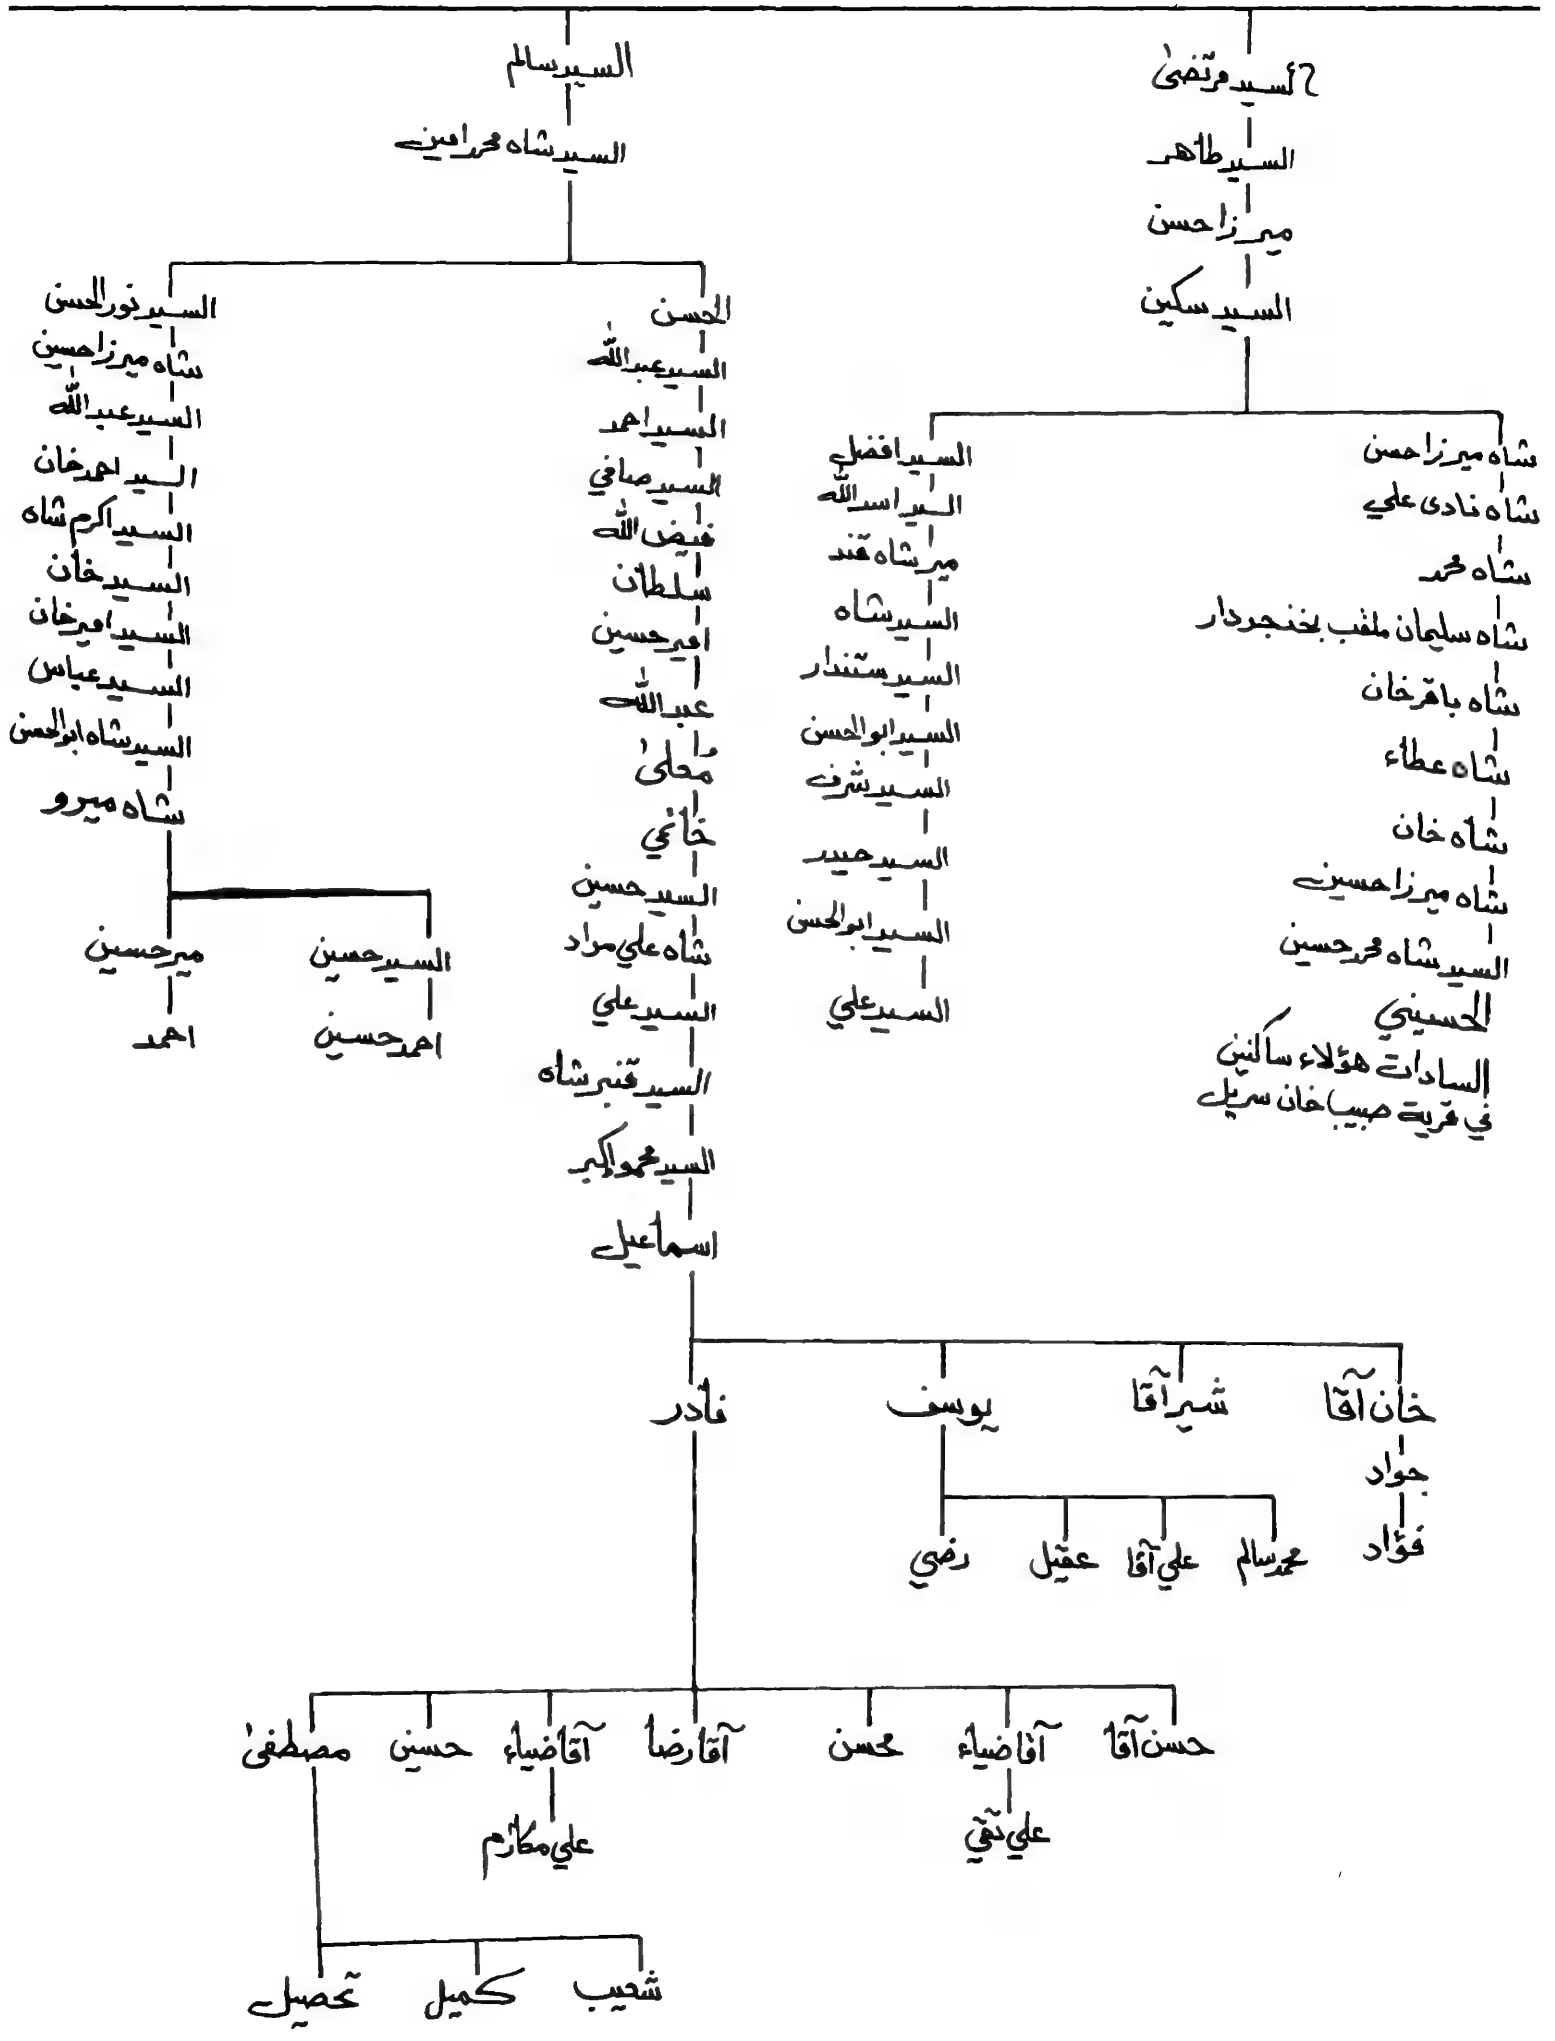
السيد سالم
السيد شاه محمد امين

الحسن
السيد عبد الله
السيد احمد
السيد صافي
فيض الله
سلطان
امير حسين
عبد الله
محلي
خاني
السيد حسين
شاه علي مراد
السيد علي
السيد قنبر شاه
السيد محمود اكبر
اسماعيل

السيد نور الحسن
شاه ميرزا حسين
السيد عبد الله
السيد احمد خان
السيد اكرم شاه
السيد خان
السيد امير خان
السيد عباس
السيد شاه ابو الحسن
شاه ميرو

السيد حسين
احمد حسين

مير حسين
احمد

السيد مرتضى
السيد طاهر
ميرزا حسن
السيد سكين

شاه ميرزا حسن
شاه نادى علي
شاه محمد
شاه سليمان ملقب بخنجردار
شاه باهر خان
شاه عطاء
شاه خان
شاه ميرزا حسين
السيد شاه محمد حسين
الحسيني
السادات هؤلاء ساكنين في قرية حبيب خان سريل

السيد افضل
السيد اسد الله
مير شاه قند
السيد شاه
السيد سكندار
السيد ابو الحسن
السيد شرف
السيد حيدر
السيد ابو الحسن
السيد علي

خان آقا
جواد
فؤاد

شير آقا

يوسف
محمد سالم
علي آقا
عقيل
رضي

نادر
حسن آقا
آقا ضياء
علي تقي
محسن
آقا رضا
آقا ضياء
علي مكارم
حسين
مصطفى
شعيب
كميل
تحصيل